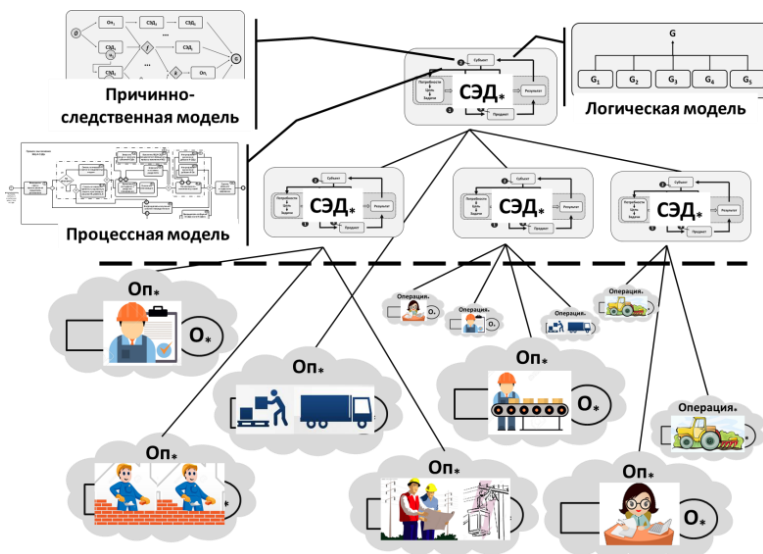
Оп₁
СЭД₁
СЭД₂
Оп₂
Оп₃
Оп₄
Оп₅
Оп₆
СЭД₃
Оп₇
Оп₈
G
Причинно-следственная модель
Субъект
Потребность
Цель
Задача
Результат
Продукт
СЭД*
G
G₁
G₂
G₃
G₄
G₅
Логическая модель
Процессная модель
Субъект
Потребность
Цель
Задача
Результат
Продукт
СЭД*
Субъект
Потребность
Цель
Задача
Результат
Продукт
СЭД*
Субъект
Потребность
Цель
Задача
Результат
Продукт
СЭД*
Оп*
О*
Операция*
О*
Операция*
О*
Операция*
Операция*
Оп*
Оп*
О*
Операция*
Оп*
Оп*
Оп*
О*